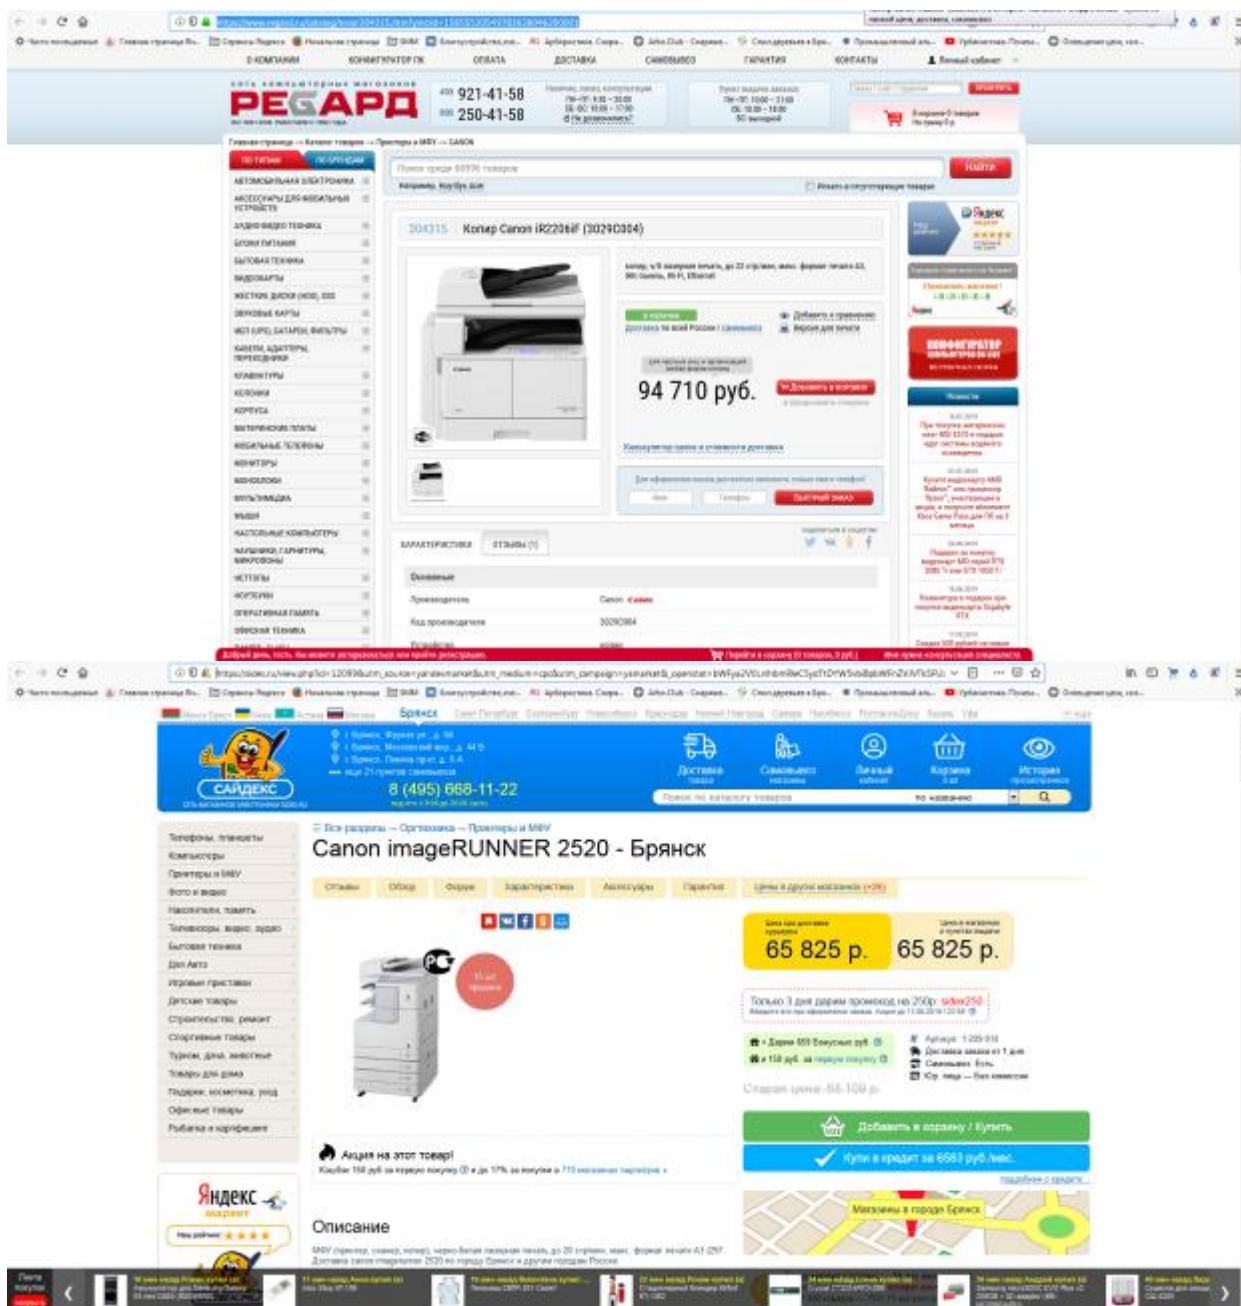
О КОМПАНИИ КОНФИГУРАТОР ПК ОПЛАТА ДОСТАВКА САМОВЫВОЗ ГАРАНТИИ КОНТАКТЫ Личный кабинет

РЕГАРД

921-41-58
250-41-58

Главная страница → Каталог товаров → Принтеры и МФУ → CANON

ПО ТИПАМ ПО БРЕНДАМ

АВТОМОБИЛЬНАЯ ЭЛЕКТРОНИКА
АКСЕССУАРЫ ДЛЯ МОБИЛЬНЫХ УСТРОЙСТВ
АУДИО-ВИДЕО ТЕХНИКА
БЛОКИ ПИТАНИЯ
БЫТОВАЯ ТЕХНИКА
ВИДЕОКАРТЫ
ЖЕСТКИЕ ДИСКИ (HDD), SSD
ЗВУКОВЫЕ КАРТЫ
ИБП (UPS), БАТАРЕИ, ФИЛЬТРЫ
КАБЕЛИ, АДАПТЕРЫ, ПЕРЕХОДНИКИ
КЛАВИАТУРЫ
КОЛОНКИ
КОРПУСА
МАТЕРИНСКИЕ ПЛАТЫ
МОБИЛЬНЫЕ ТЕЛЕФОНЫ
МОНИТОРЫ
МОНОБЛОКИ
МУЛЬТИМЕДИА
МЫШИ
НАСТОЛЬНЫЕ КОМПЬЮТЕРЫ
НАУШНИКИ, ГАРНИТУРЫ, МИКРОФОНЫ
НЕТТОПЫ
НОУТБУКИ
ОПЕРАТИВНАЯ ПАМЯТЬ
ОФИСНАЯ ТЕХНИКА

Поиск среди 60976 товаров НАЙТИ

304315 Копир Canon iR2206iF (3029C004)

94 710 руб.

В корзину

ХАРАКТЕРИСТИКИ ОТЗЫВЫ (1)

Основные
Производитель Canon
Код производителя 3029C004

Canon imageRUNNER 2520 - Брянск

САЙДЕКС

8 (495) 668-11-22

Доставка Самовывоз Личный кабинет Корзина История

Все разделы → Оргтехника → Принтеры и МФУ

Отзывы Обзор Форум Характеристики Аксессуары Гарантия Цены в других магазинах (+26)

Телефоны, планшеты
Компьютеры
Принтеры и МФУ
Фото и видео
Накопители, память
Телевизоры, видео, аудио
Бытовая техника
Для Авто
Игровые приставки
Детские товары
Строительство, ремонт
Спортивные товары
Туризм, дача, животные
Товары для дома
Подарки, косметика, уход
Офисные товары
Рыбалка и карпфишинг

65 825 р. 65 825 р.

Только 3 дня дарим промокод на 250р: sidex250

Старая цена: 84 100 р.

Добавить в корзину / Купить
Купи в кредит за 6583 руб./мес.

Акция на этот товар!

Описание

Яндекс маркет

Магазины в городе Брянск